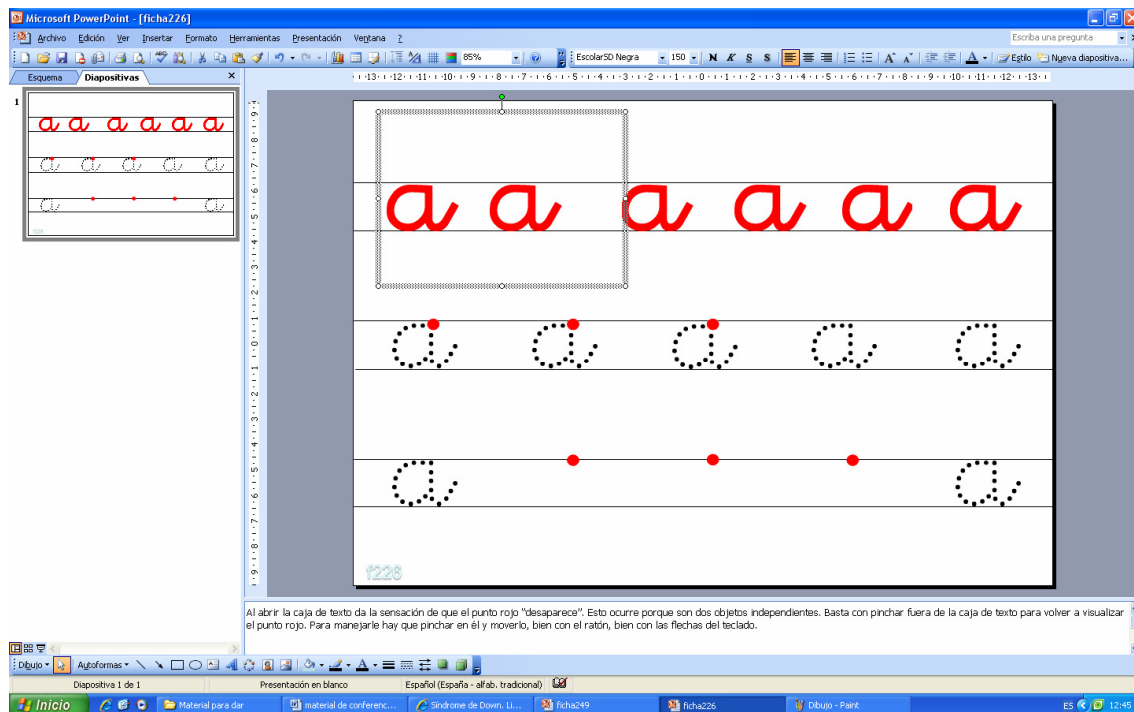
Microsoft PowerPoint - [ficha226]

Archivo Edición Ver Insertar Formato Herramientas Presentación Ventana ?

Escriba una pregunta

85%

EscolarSD Negra 150 N K S S

Estilo Nueva diapositiva...

Esquema Diapositivas

1

a a a a a a

a a a a a a

a a a a a

a a

f226

Al abrir la caja de texto da la sensación de que el punto rojo "desaparece". Esto ocurre porque son dos objetos independientes. Basta con pinchar fuera de la caja de texto para volver a visualizar el punto rojo. Para manejarle hay que pinchar en él y moverlo, bien con el ratón, bien con las flechas del teclado.

Dibujo Autoformas

Diapositiva 1 de 1 Presentación en blanco Español (España - alfab. tradicional)

Inicio Material para dar material de conferenc... Síndrome de Down. Li... ficha249 ficha226 Dibujo - Paint ES 12:45